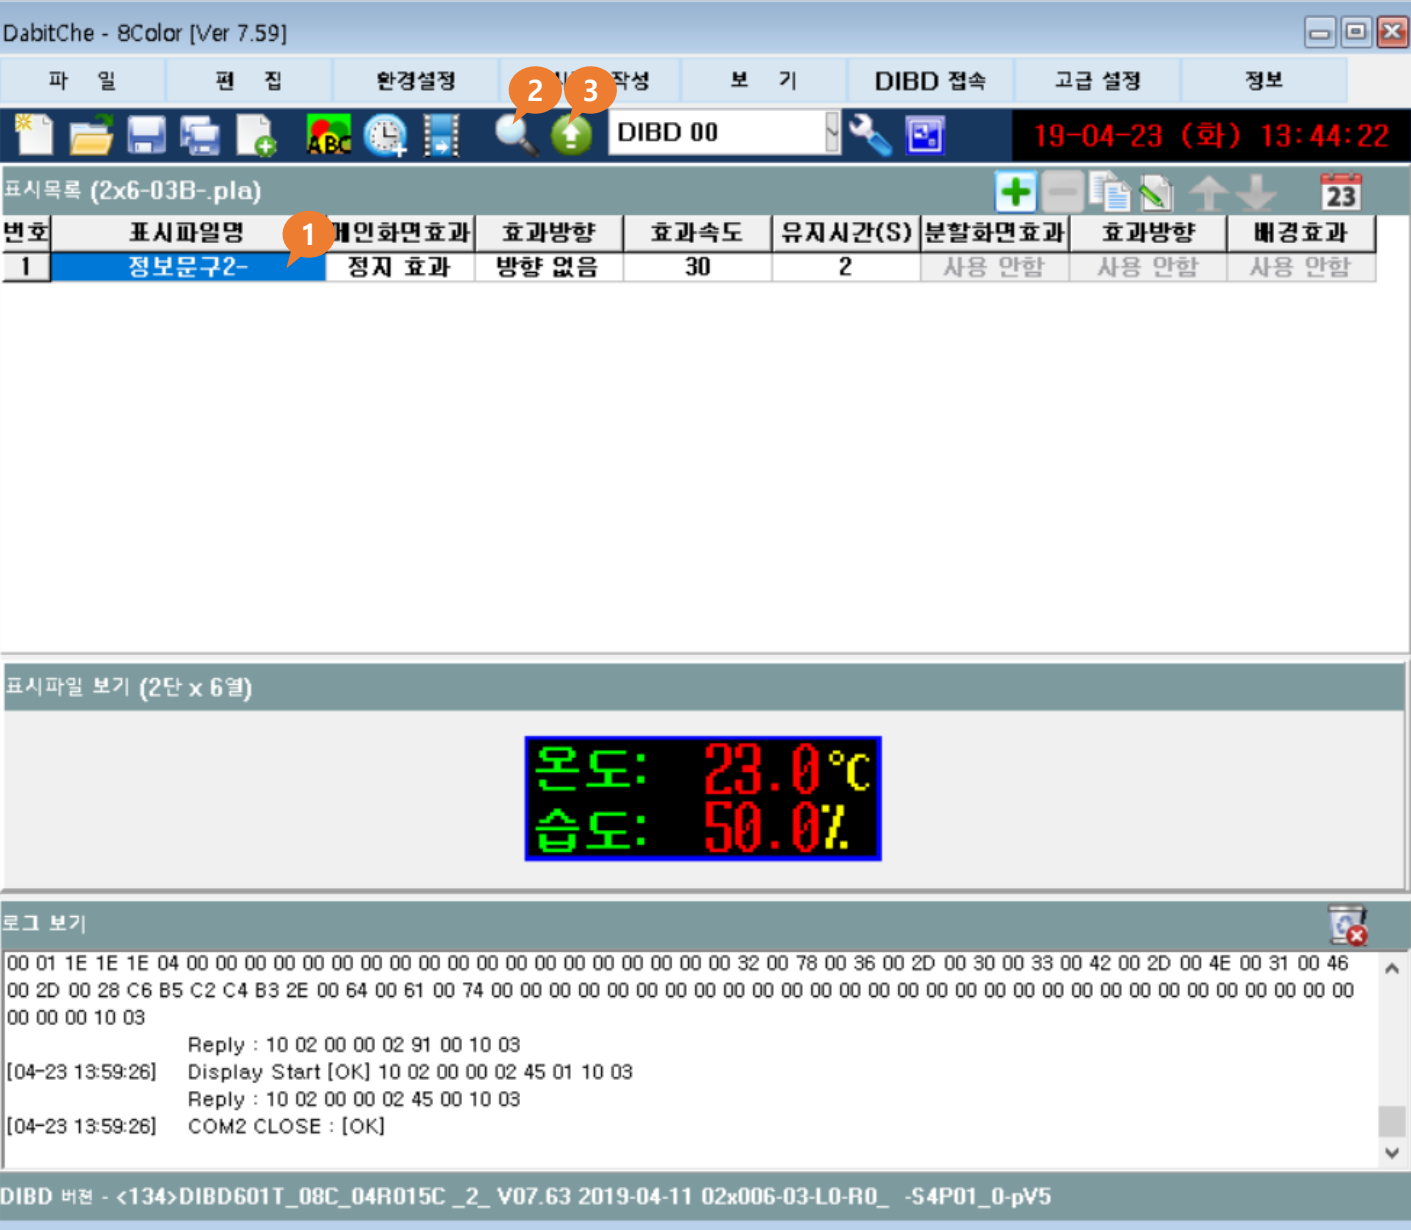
DabitChe - 8Color [Ver 7.59]

파 일 | 편 집 | 환경설정 | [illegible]작성 | 보 기 | DIBD 접속 | 고급 설정 | 정보

2 3

DIBD 00

19-04-23 (화) 13:44:22

표시목록 (2x6-03B-.pla)

23

1

| 번호 | 표시파일명 | 메인화면효과 | 효과방향 | 효과속도 | 유지시간(S) | 분할화면효과 | 효과방향 | 배경효과 |
|---|---|---|---|---|---|---|---|---|
| 1 | 정보문구2- | 정지 효과 | 방향 없음 | 30 | 2 | 사용 안함 | 사용 안함 | 사용 안함 |

표시파일 보기 (2단 x 6열)

온도: 23.0℃
습도: 50.0%

로그 보기

00 01 1E 1E 1E 04 00 00 00 00 00 00 00 00 00 00 00 00 00 00 00 00 00 00 00 32 00 78 00 36 00 2D 00 30 00 33 00 42 00 2D 00 4E 00 31 00 46 00 2D 00 28 C6 B5 C2 C4 B3 2E 00 64 00 61 00 74 00 00 00 00 00 00 00 00 00 00 00 00 00 00 00 00 00 00 00 00 00 00 00 00 00 00 00 00 00 00 00 00 00 00 10 03
Reply : 10 02 00 00 02 91 00 10 03
[04-23 13:59:26] Display Start [OK] 10 02 00 00 02 45 01 10 03
Reply : 10 02 00 00 02 45 00 10 03
[04-23 13:59:26] COM2 CLOSE : [OK]

DIBD 버전 - <134>DIBD601T_08C_04R015C _2_ V07.63 2019-04-11 02x006-03-L0-R0_ -S4P01_0-pV5